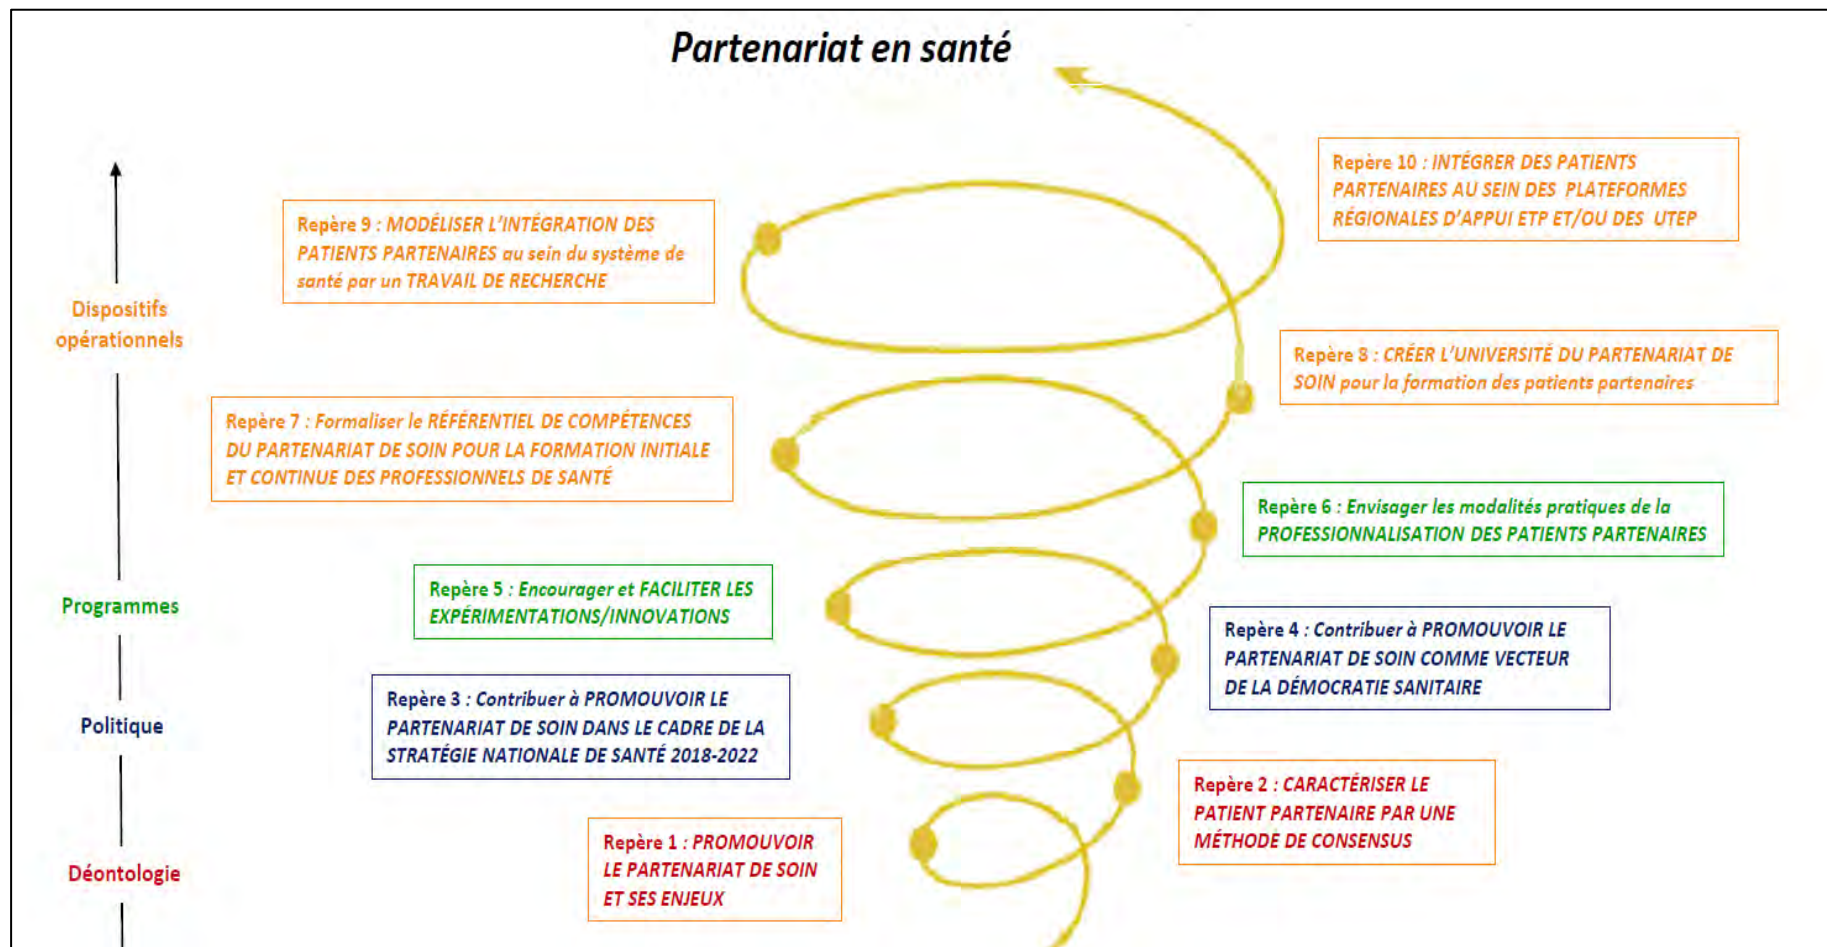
Partenariat en santé

Dispositifs opérationnels

Programmes

Politique

Déontologie

Repère 10 : INTÉGRER DES PATIENTS PARTENAIRES AU SEIN DES PLATEFORMES RÉGIONALES D'APPUI ETP ET/OU DES UTEP

Repère 9 : MODÉLISER L'INTÉGRATION DES PATIENTS PARTENAIRES au sein du système de santé par un TRAVAIL DE RECHERCHE

Repère 8 : CRÉER L'UNIVERSITÉ DU PARTENARIAT DE SOIN pour la formation des patients partenaires

Repère 7 : Formaliser le RÉFÉRENTIEL DE COMPÉTENCES DU PARTENARIAT DE SOIN POUR LA FORMATION INITIALE ET CONTINUE DES PROFESSIONNELS DE SANTÉ

Repère 6 : Envisager les modalités pratiques de la PROFESSIONNALISATION DES PATIENTS PARTENAIRES

Repère 5 : Encourager et FACILITER LES EXPÉRIMENTATIONS/INNOVATIONS

Repère 4 : Contribuer à PROMOUVOIR LE PARTENARIAT DE SOIN COMME VECTEUR DE LA DÉMOCRATIE SANITAIRE

Repère 3 : Contribuer à PROMOUVOIR LE PARTENARIAT DE SOIN DANS LE CADRE DE LA STRATÉGIE NATIONALE DE SANTÉ 2018-2022

Repère 2 : CARACTÉRISER LE PATIENT PARTENAIRE PAR UNE MÉTHODE DE CONSENSUS

Repère 1 : PROMOUVOIR LE PARTENARIAT DE SOIN ET SES ENJEUX